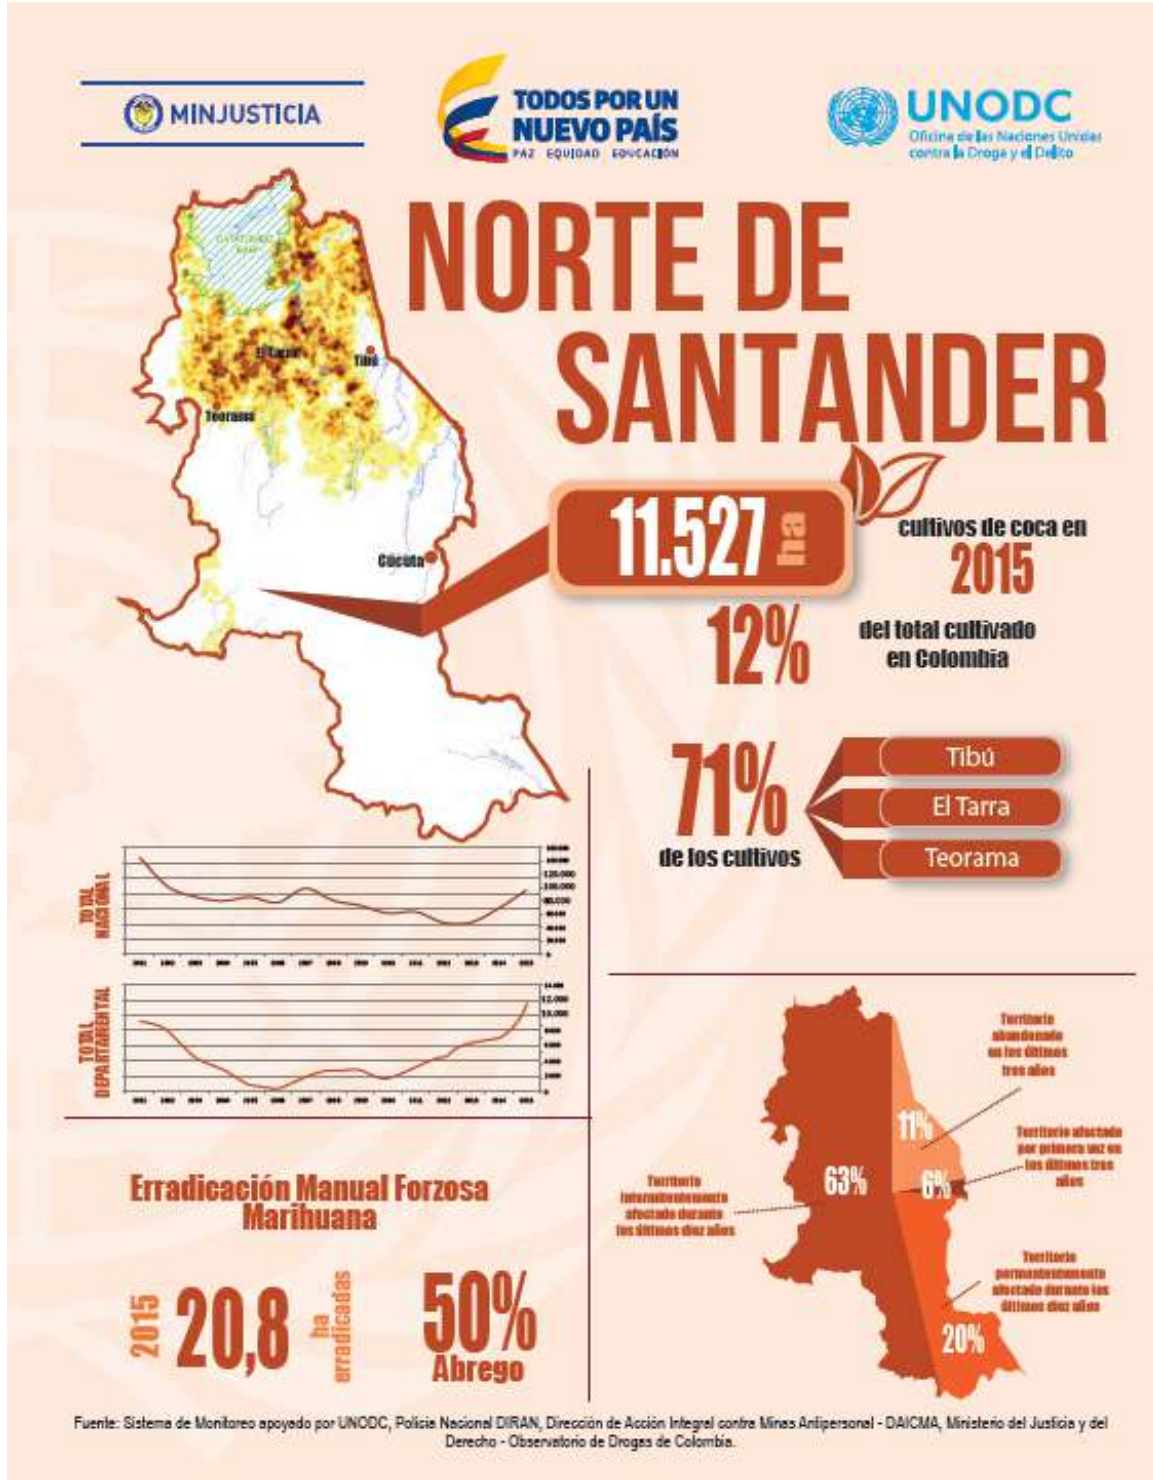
MINJUSTICIA

TODOS POR UN NUEVO PAÍS
PAZ EQUIDAD EDUCACIÓN

UNODC
Oficina de las Naciones Unidas contra la Droga y el Delito

NORTE DE SANTANDER

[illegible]
El Tarra
Tibú
Teorama
Cúcuta

11.527 ha
cultivos de coca en
2015

12%
del total cultivado en Colombia

71%
de los cultivos
Tibú
El Tarra
Teorama

TOTAL NACIONAL
TOTAL DEPARTAMENTAL

Territorio abandonado en los últimos tres años
11%
Territorio afectado por primera vez en los últimos tres años
6%
Territorio intermitentemente afectado durante los últimos diez años
63%
Territorio permanentemente afectado durante los últimos diez años
20%

Erradicación Manual Forzosa Marihuana

2015 20,8 ha erradicadas
50% Abrego

Fuente: Sistema de Monitoreo apoyado por UNODC, Policía Nacional DIRAN, Dirección de Acción Integral contra Minas Antipersonal - DAICMA, Ministerio del Justicia y del Derecho - Observatorio de Drogas de Colombia.